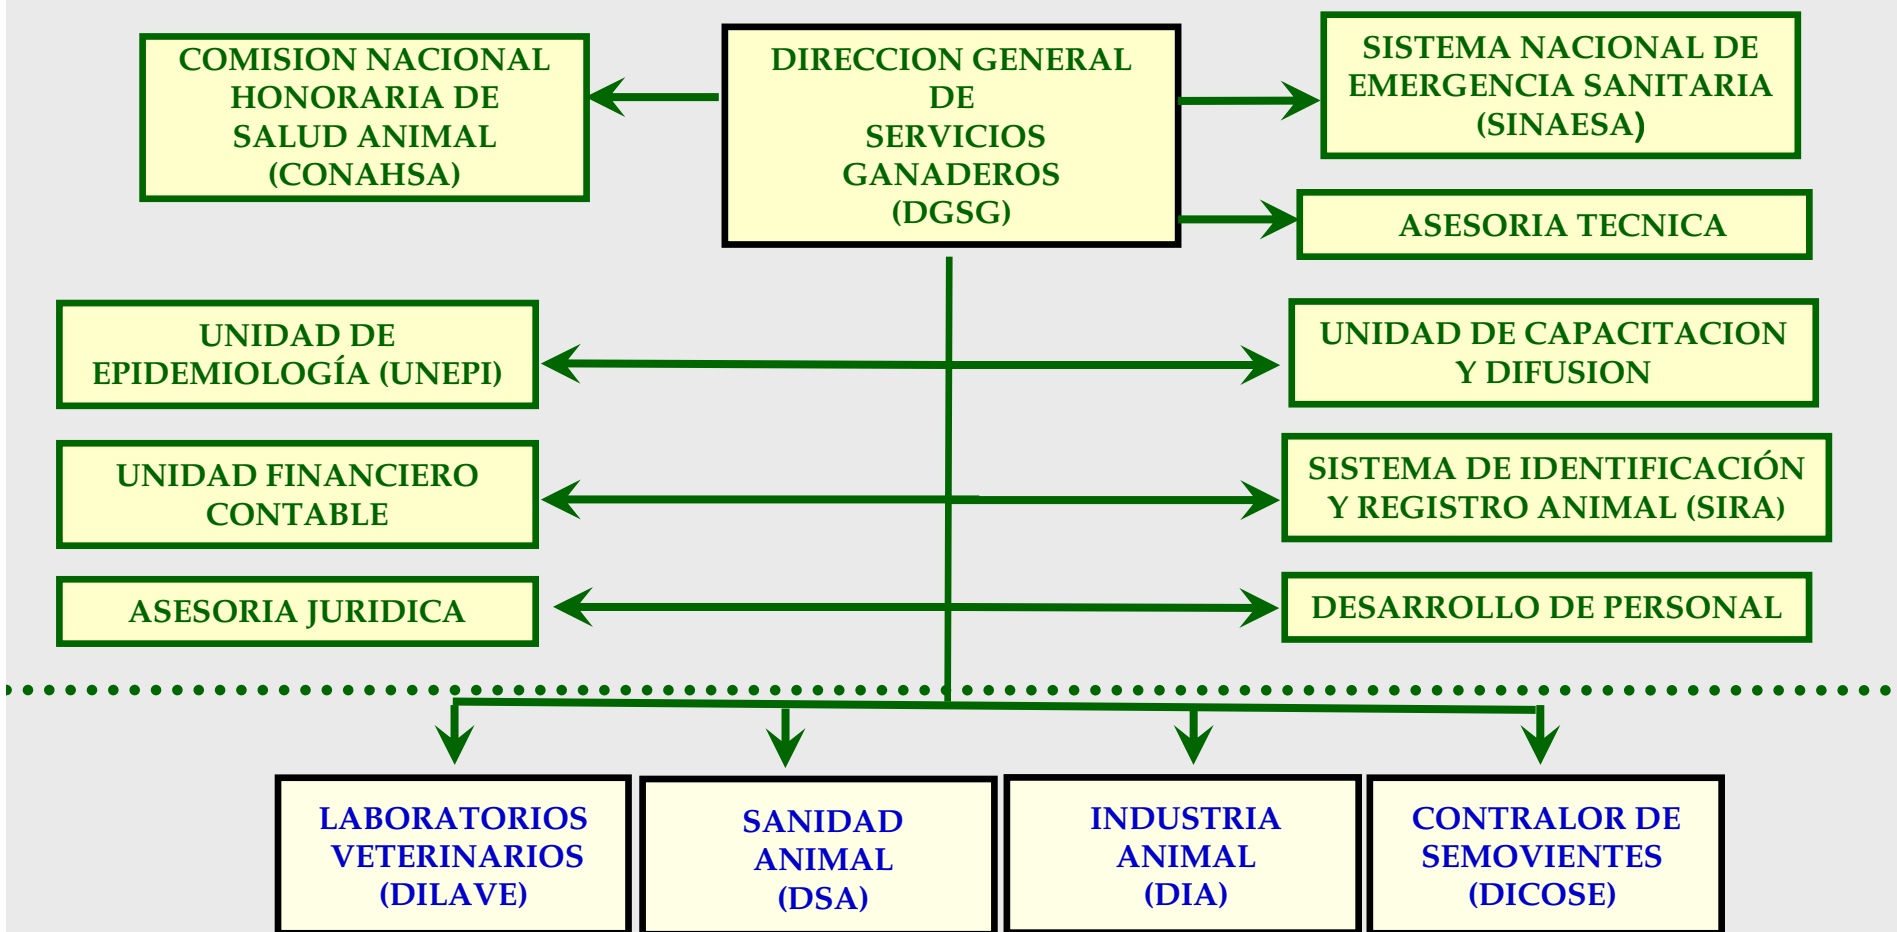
COMISION NACIONAL HONORARIA DE SALUD ANIMAL (CONAHSA)

DIRECCION GENERAL DE SERVICIOS GANADEROS (DGSG)

SISTEMA NACIONAL DE EMERGENCIA SANITARIA (SINAESA)

ASESORIA TECNICA

UNIDAD DE EPIDEMIOLOGÍA (UNEPI)

UNIDAD DE CAPACITACION Y DIFUSION

UNIDAD FINANCIERO CONTABLE

SISTEMA DE IDENTIFICACIÓN Y REGISTRO ANIMAL (SIRA)

ASESORIA JURIDICA

DESARROLLO DE PERSONAL

LABORATORIOS VETERINARIOS (DILAVE)

SANIDAD ANIMAL (DSA)

INDUSTRIA ANIMAL (DIA)

CONTRALOR DE SEMOVIENTES (DICOSE)